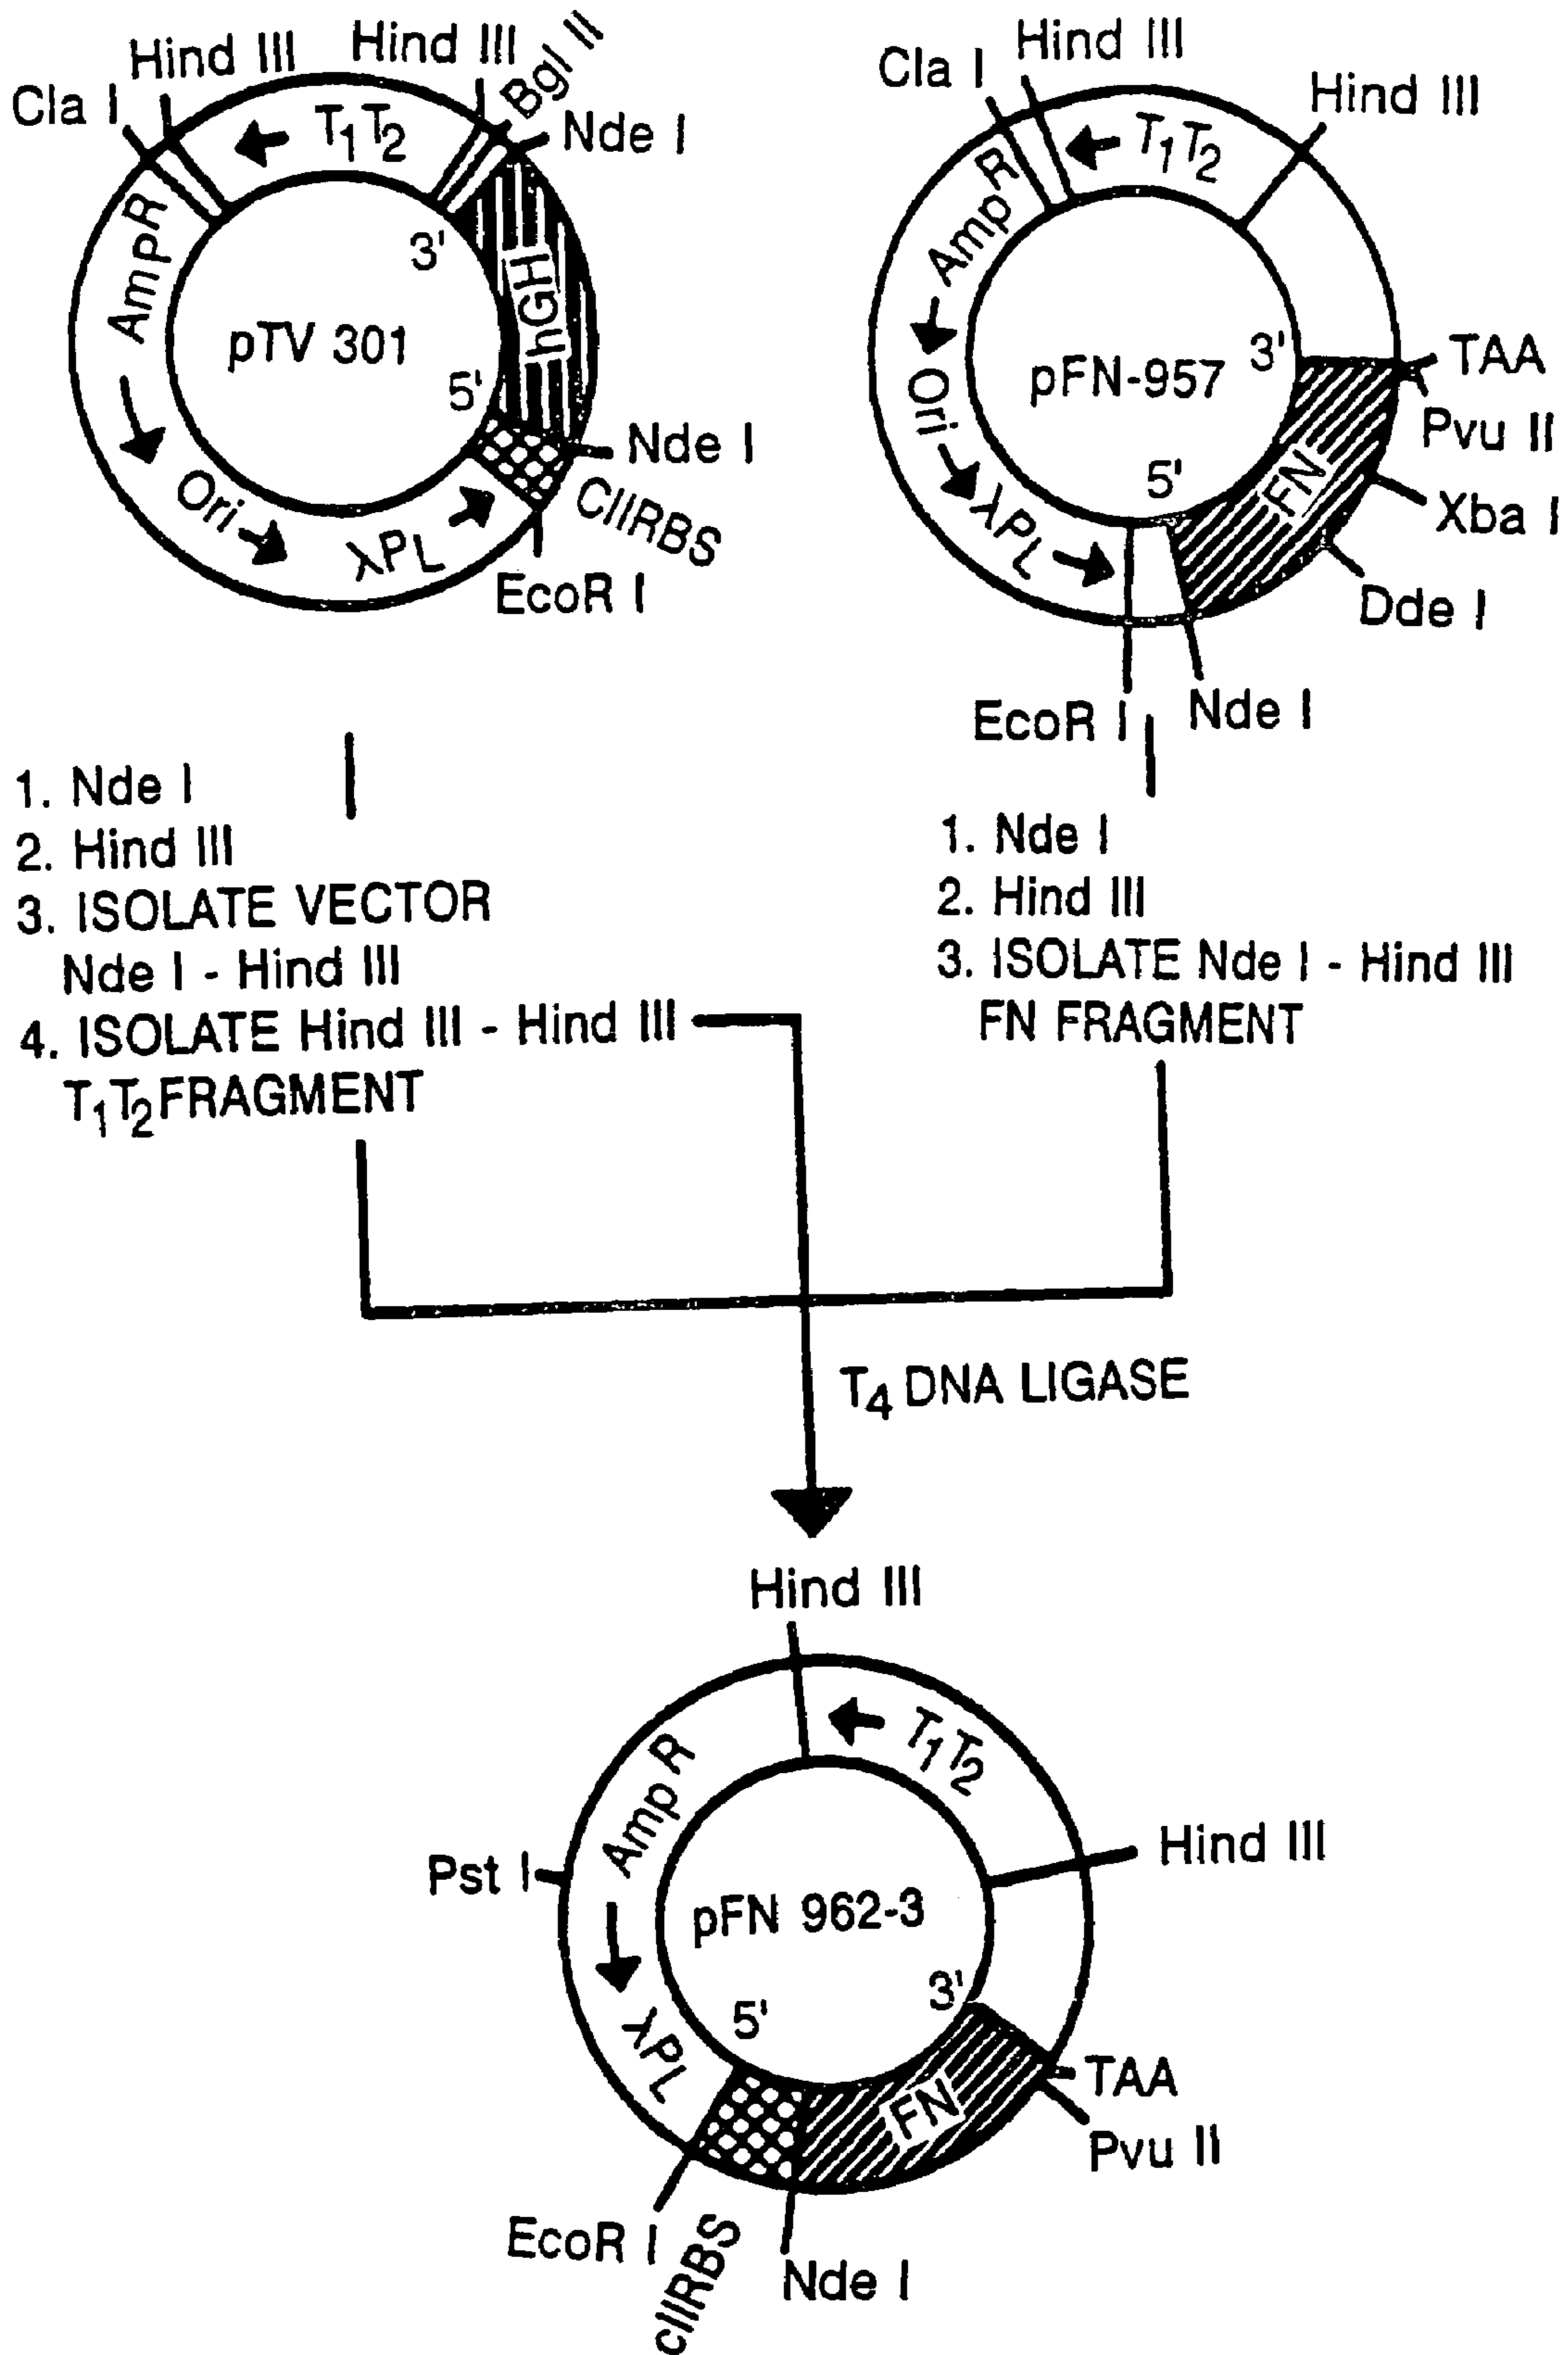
Hind III
Hind III
Bgl II
Cla I
$T_1T_2$
Nde I
AmpR
3'
hGH
pTV 301
5'
Nde I
Ori
$\lambda PL$
CIIRBS
EcoR I

Hind III
Cla I
Hind III
$T_1T_2$
AmpR
3'
TAA
pFN-957
Ori
Pvu II
5'
FN
Xba I
$\lambda PL$
Dde I
EcoR I
Nde I

1. Nde I
2. Hind III
3. ISOLATE VECTOR Nde I - Hind III
4. ISOLATE Hind III - Hind III $T_1T_2$FRAGMENT

1. Nde I
2. Hind III
3. ISOLATE Nde I - Hind III FN FRAGMENT

$T_4$ DNA LIGASE

Hind III
$T_1T_2$
Amp R
Hind III
Pst I
pFN 962-3
3'
5'
$\lambda PL$
TAA
FN
Pvu II
EcoR I
cIIRBS
Nde I